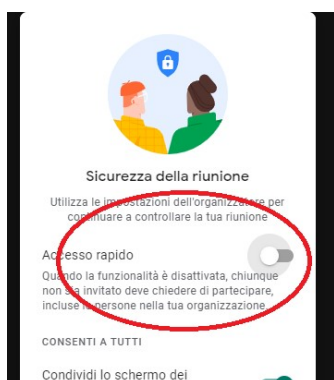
Sicurezza della riunione

Utilizza le impostazioni dell'organizzatore per continuare a controllare la tua riunione

Accesso rapido

Quando la funzionalità è disattivata, chiunque non sia invitato deve chiedere di partecipare, incluse le persone nella tua organizzazione

CONSENTI A TUTTI

Condividi lo schermo dei